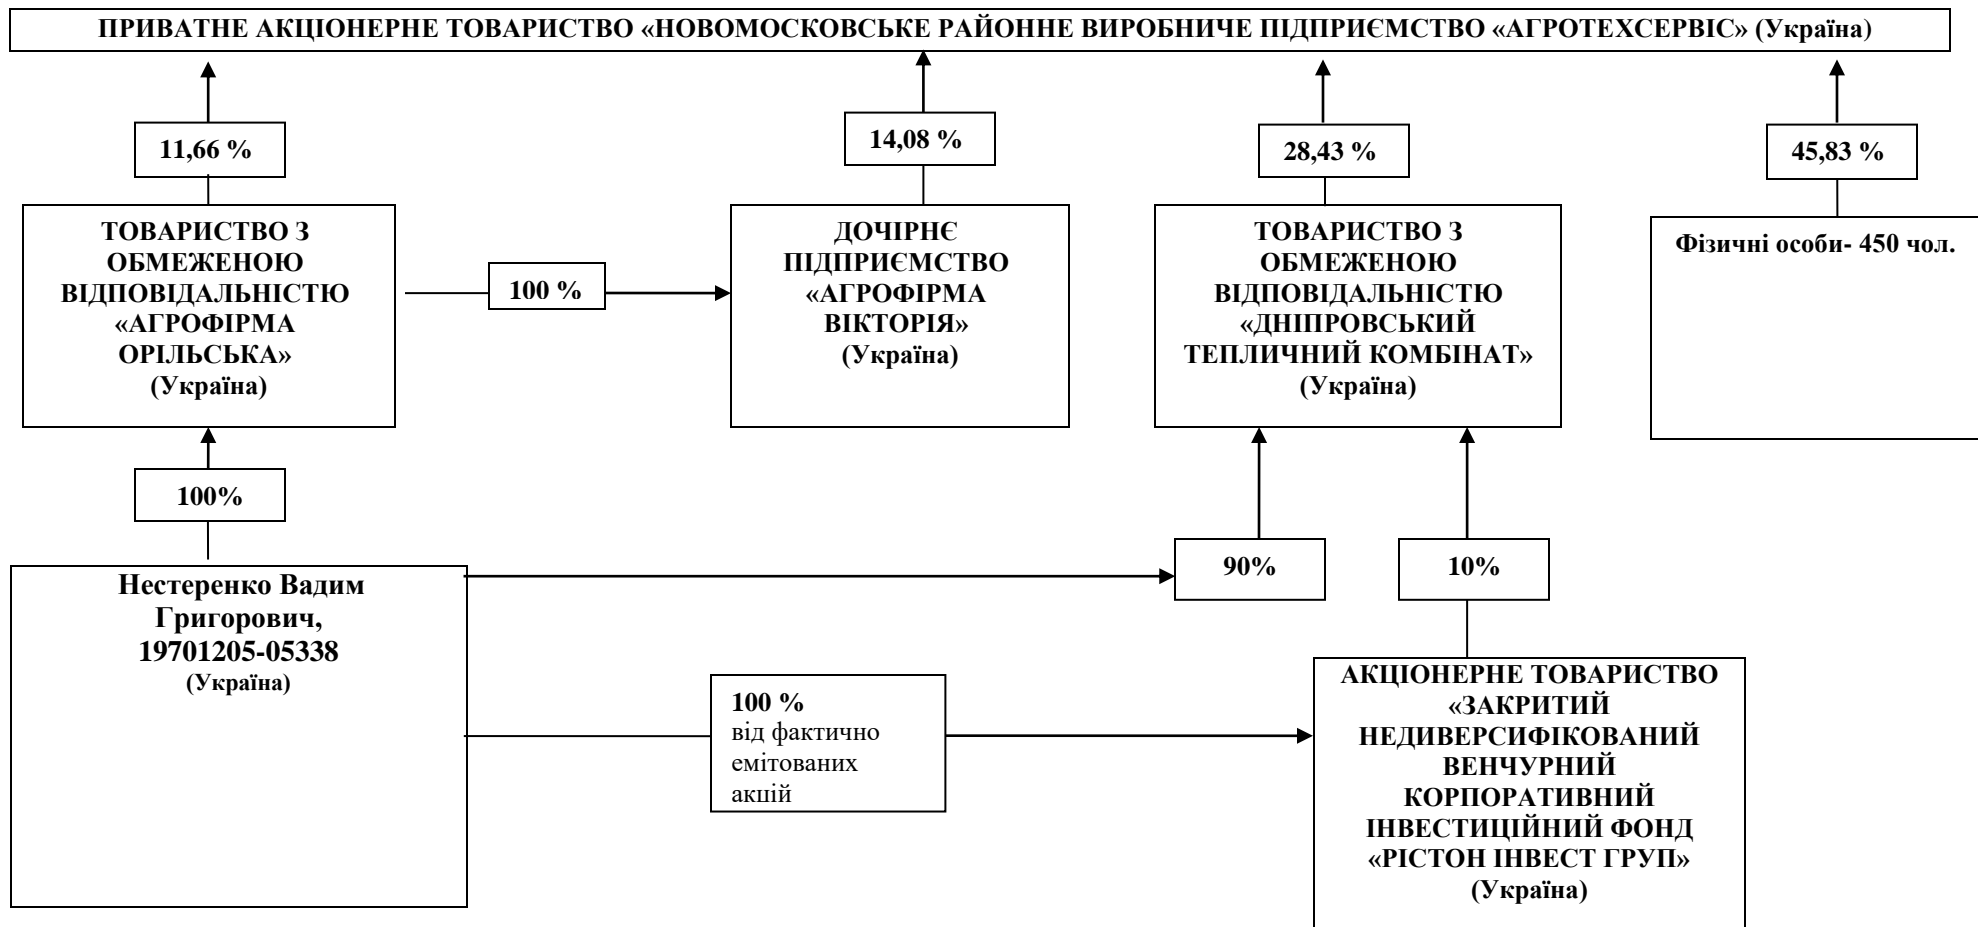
ПРИВАТНЕ АКЦІОНЕРНЕ ТОВАРИСТВО «НОВОМОСКОВСЬКЕ РАЙОННЕ ВИРОБНИЧЕ ПІДПРИЄМСТВО «АГРОТЕХСЕРВІС» (Україна)

11,66 %

14,08 %

28,43 %

45,83 %

ТОВАРИСТВО З ОБМЕЖЕНОЮ ВІДПОВІДАЛЬНІСТЮ «АГРОФІРМА ОРІЛЬСЬКА» (Україна)

100 %

ДОЧІРНЄ ПІДПРИЄМСТВО «АГРОФІРМА ВІКТОРІЯ» (Україна)

ТОВАРИСТВО З ОБМЕЖЕНОЮ ВІДПОВІДАЛЬНІСТЮ «ДНІПРОВСЬКИЙ ТЕПЛИЧНИЙ КОМБІНАТ» (Україна)

Фізичні особи- 450 чол.

100%

90%

10%

Нестеренко Вадим Григорович, 19701205-05338 (Україна)

100 % від фактично емітованих акцій

АКЦІОНЕРНЕ ТОВАРИСТВО «ЗАКРИТИЙ НЕДИВЕРСИФІКОВАНИЙ ВЕНЧУРНИЙ КОРПОРАТИВНИЙ ІНВЕСТИЦІЙНИЙ ФОНД «РІСТОН ІНВЕСТ ГРУП» (Україна)